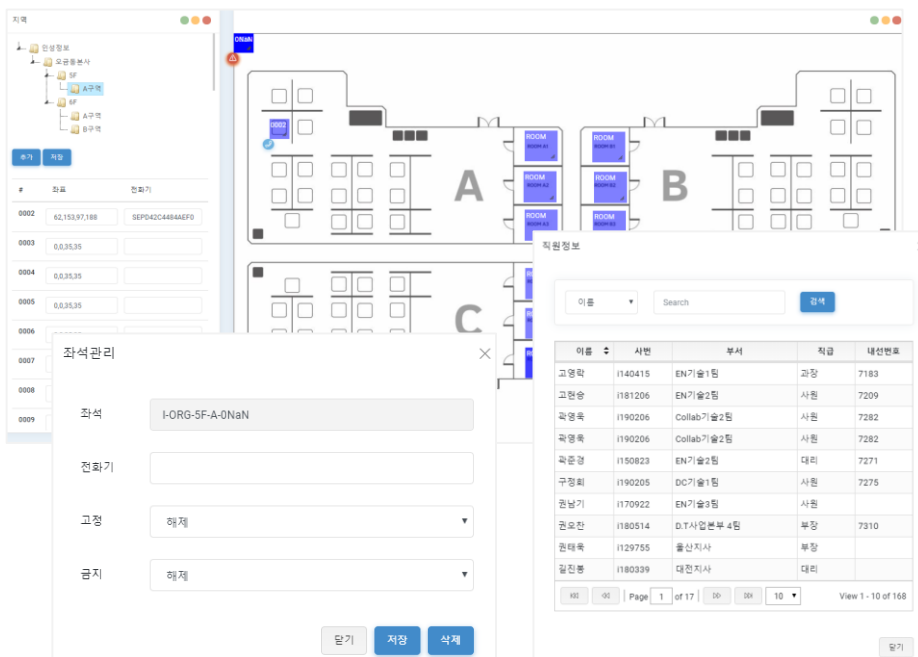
지역

인성정보
오금동본사
5F
A구역
6F
A구역
B구역

추가 저장

| # | 좌표 | 전화기 |
|---|---|---|
| 0002 | 62,153,97,188 | SEP042C4484AEF0 |
| 0003 | 0,0,35,35 | |
| 0004 | 0,0,35,35 | |
| 0005 | 0,0,35,35 | |
| 0006 | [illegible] | |
| 0007 | | |
| 0008 | | |
| 0009 | | |

0NaN

0002

ROOM
ROOM A1
ROOM
ROOM A2
ROOM
ROOM A3
ROOM
ROOM B1
ROOM
ROOM B2
ROOM
ROOM B3

A
B
C

좌석관리

좌석 I-ORG-5F-A-0NaN
전화기
고정 해제
금지 해제

닫기 저장 삭제

직원정보

이름 Search 검색

| 이름 | 사번 | 부서 | 직급 | 내선번호 |
|---|---|---|---|---|
| 고영락 | i140415 | EN기술1팀 | 과장 | 7183 |
| 고현승 | i181206 | EN기술2팀 | 사원 | 7209 |
| 곽영욱 | i190206 | Collab기술2팀 | 사원 | 7282 |
| 곽영욱 | i190206 | Collab기술2팀 | 사원 | 7282 |
| 곽준경 | i150823 | EN기술2팀 | 대리 | 7271 |
| 구정회 | i190205 | DC기술1팀 | 사원 | 7275 |
| 권남기 | i170922 | EN기술3팀 | 사원 | |
| 권오찬 | i180514 | D.T사업본부 4팀 | 부장 | 7310 |
| 권태욱 | i129755 | 울산지사 | 부장 | |
| 길진봉 | i180339 | 대전지사 | 대리 | |

Page 1 of 17 10 View 1 - 10 of 168

닫기